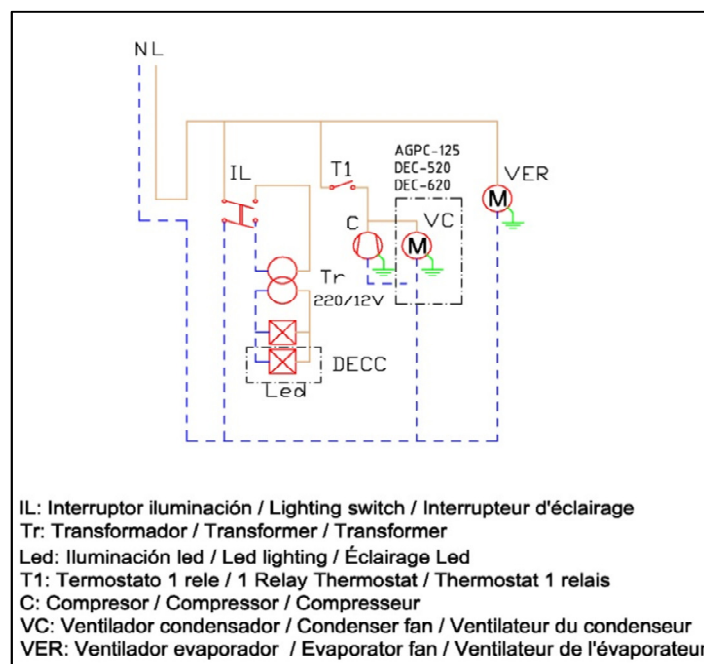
N L

IL

T1

AGPC-125
DEC-520
DEC-620

VER

M

C

VC

M

Tr

220/12V

DECC

Led

IL: Interruptor iluminación / Lighting switch / Interrupteur d'éclairage
Tr: Transformador / Transformer / Transformer
Led: Iluminación led / Led lighting / Éclairage Led
T1: Termostato 1 rele / 1 Relay Thermostat / Thermostat 1 relais
C: Compresor / Compressor / Compresseur
VC: Ventilador condensador / Condenser fan / Ventilateur du condenseur
VER: Ventilador evaporador / Evaporator fan / Ventilateur de l'évaporateur